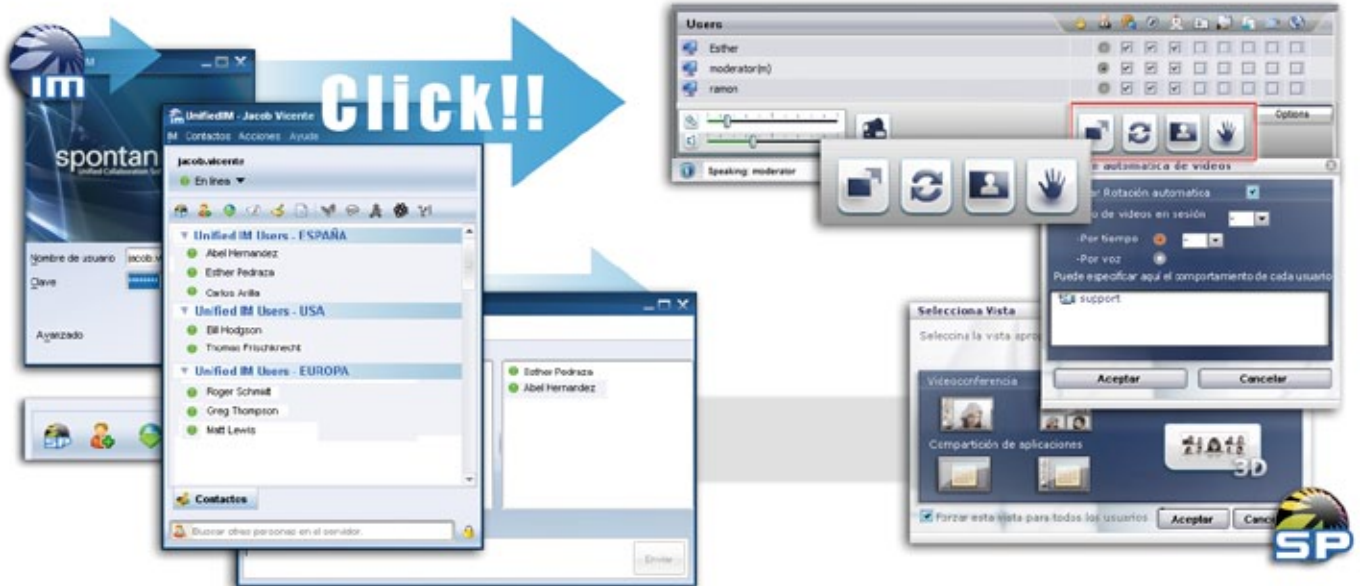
IM

spontan

Unified Collaboration So

Nombre de usuario jacob.v

Clave

Avanzado

Click!!

UnifiedIM - Jacob Vicente

IM Contactos Acciones Ayuda

jacob.vicente

En línea

Unified IM Users - ESPAÑA

Abel Hernandez

Esther Pedraza

Carlos Arilla

Unified IM Users - USA

Bill Hodgson

Thomas Frischknecht

Unified IM Users - EUROPA

Roger Schmidt

Greg Thompson

Matt Lewis

Contactos

Buscar otras personas en el servidor.

Esther Pedraza

Abel Hernandez

Enviar

Users

Esther

moderator(m)

ramon

Speaking: moderator

Options

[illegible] automatica de videos

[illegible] Rotación automatica

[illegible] de videos en sesión

-Por tiempo

-Por voz

Puede especificar aquí el comportamiento de cada usuario

support

Aceptar

Cancelar

Selecciona Vista

Selecciona la vista apro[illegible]

Videoconferencia

Compartición de aplicaciones

3D

Forzar esta vista para todos los usuarios

Aceptar

Canc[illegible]

SP